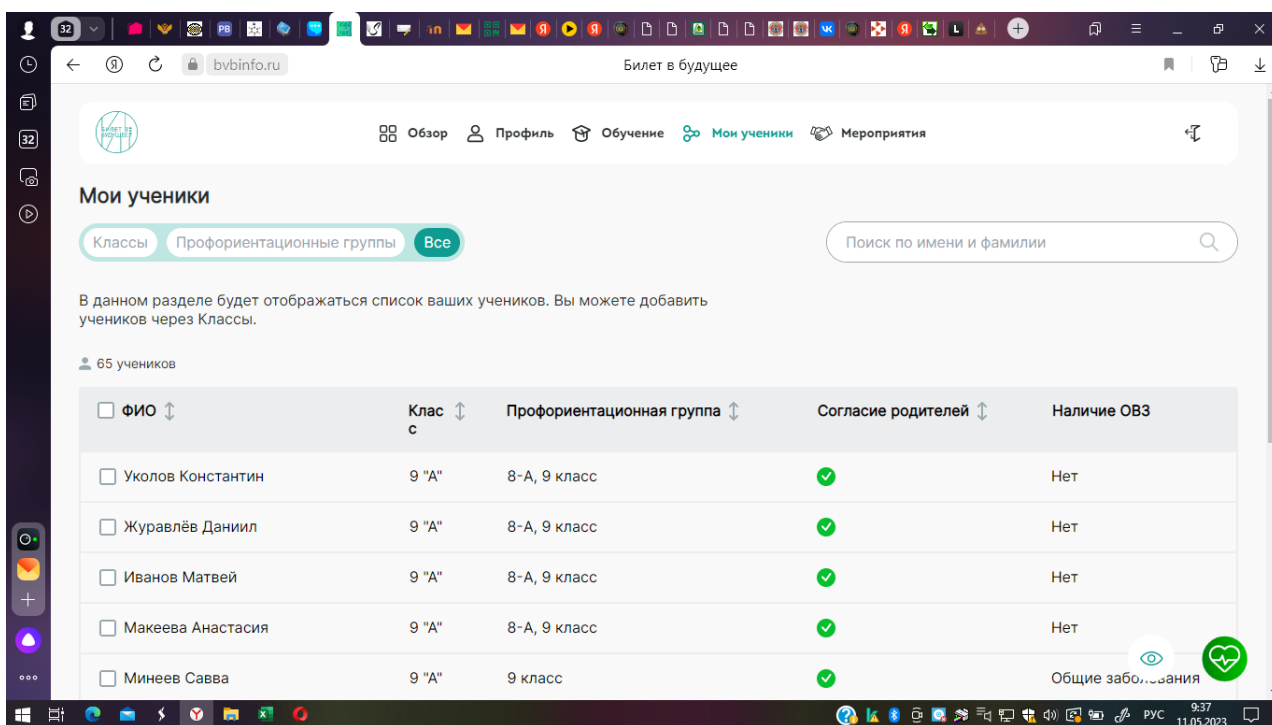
32

bvbinfo.ru

Билет в будущее

Обзор Профиль Обучение Мои ученики Мероприятия

Мои ученики

Классы Профориентационные группы Все

Поиск по имени и фамилии

В данном разделе будет отображаться список ваших учеников. Вы можете добавить учеников через Классы.

65 учеников

| ФИО | Класс | Профориентационная группа | Согласие родителей | Наличие ОВЗ |
|---|---|---|---|---|
| Уколов Константин | 9 "А" | 8-А, 9 класс | | Нет |
| Журавлёв Даниил | 9 "А" | 8-А, 9 класс | | Нет |
| Иванов Матвей | 9 "А" | 8-А, 9 класс | | Нет |
| Макеева Анастасия | 9 "А" | 8-А, 9 класс | | Нет |
| Минеев Савва | 9 "А" | 9 класс | | Общие забол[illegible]вания |

РУС 9:37 11.05.2023